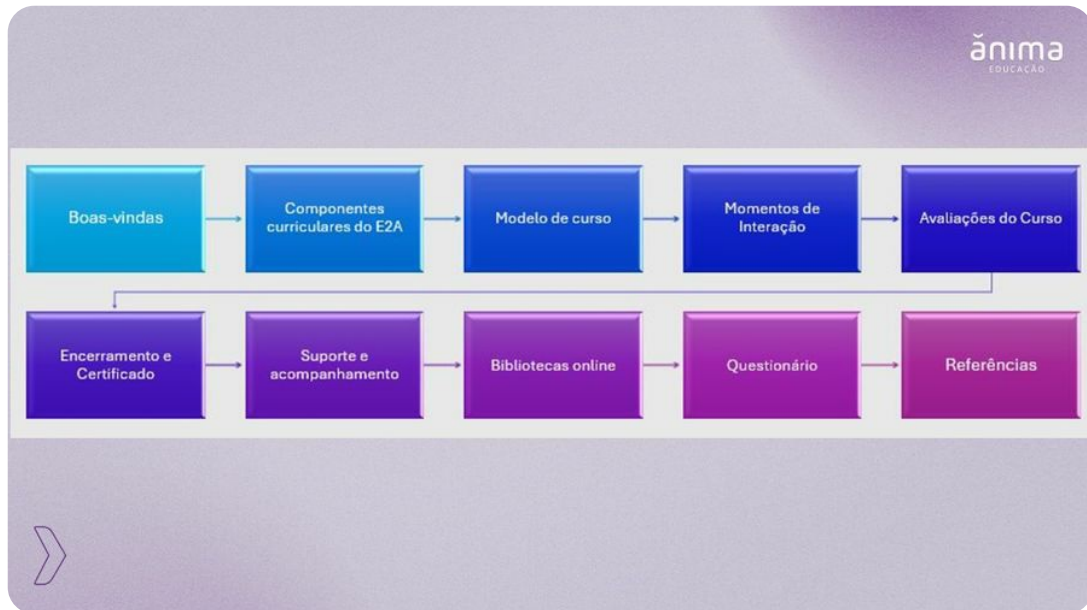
ănima
EDUCAÇÃO

Boas-vindas

Componentes curriculares do E2A

Modelo de curso

Momentos de Interação

Avaliações do Curso

Encerramento e Certificado

Suporte e acompanhamento

Bibliotecas online

Questionário

Referências